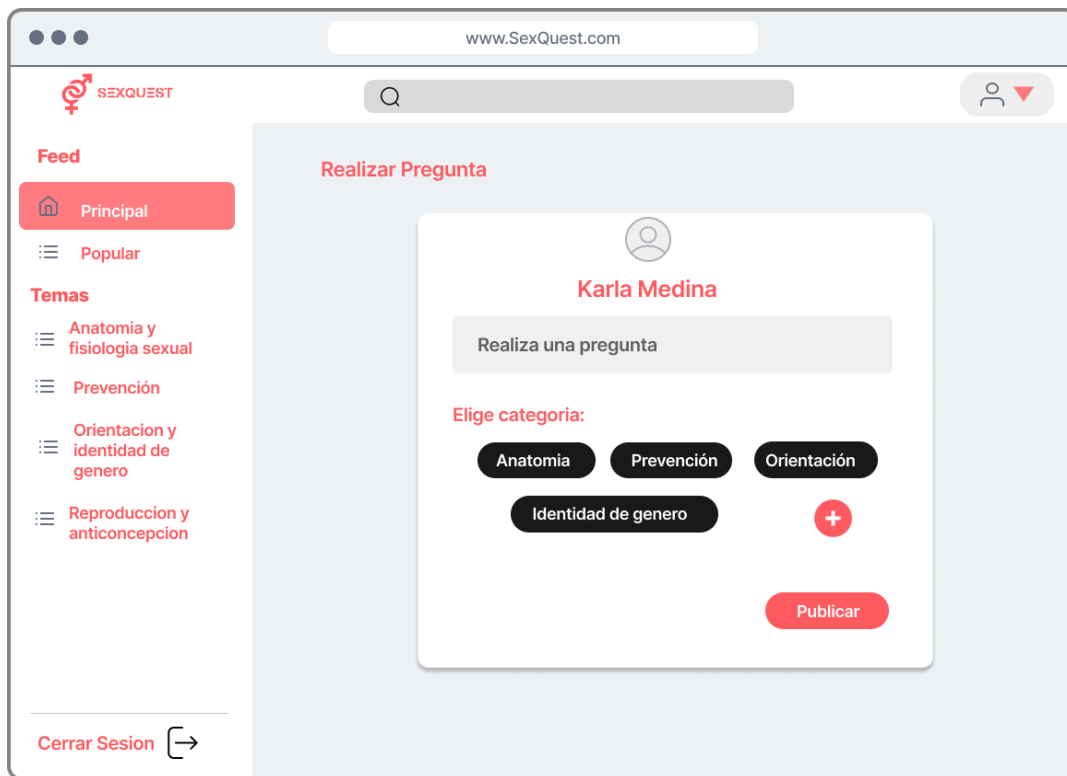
www.SexQuest.com

SEXQUEST

Feed

Principal

Popular

Temas

Anatomia y fisiologia sexual

Prevención

Orientacion y identidad de genero

Reproduccion y anticoncepcion

Cerrar Sesion

Realizar Pregunta

Karla Medina

Realiza una pregunta

Elige categoria:

Anatomia

Prevención

Orientación

Identidad de genero

Publicar